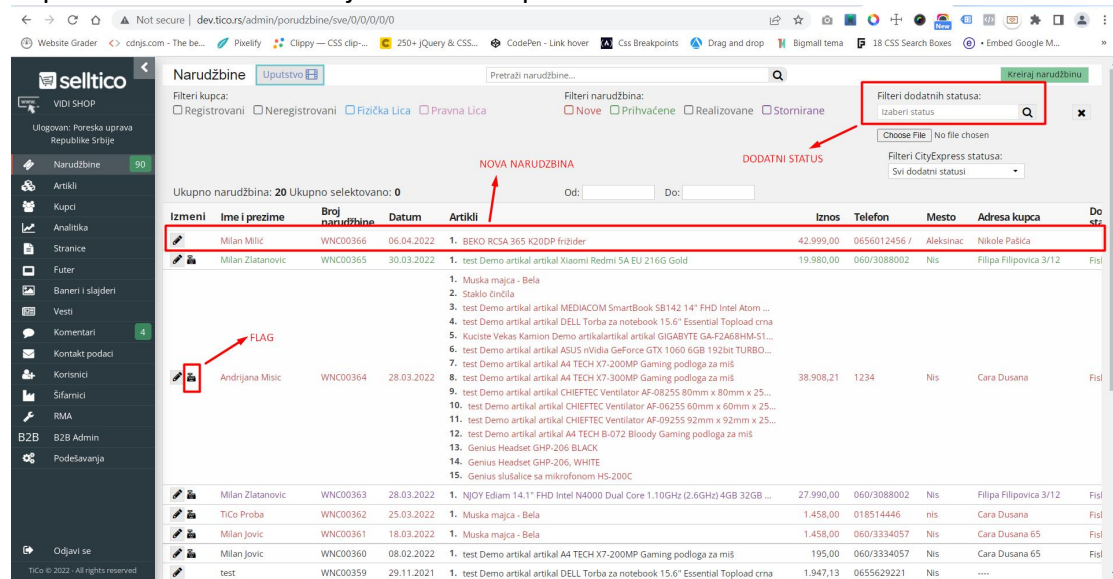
Not secure | dev.tico.rs/admin/porudzbine/sve/0/0/0/0/0

Website Grader  cdnjs.com - The be...  Pixelify  Clippy — CSS clip-...  250+ jQuery & CSS...  CodePen - Link hover  Css Breakpoints  Drag and drop  Bigmall tema  18 CSS Search Boxes  • Embed Google M...

selltico
VIDI SHOP
Ulogovan: Poreska uprava Republike Srbije
Narudžbine 90
Artikli
Kupci
Analitika
Stranice
Futer
Baneri i slajderi
Vesti
Komentari 4
Kontakt podaci
Korisnici
Šifarnici
RMA
B2B Admin
Podešavanja
Odjavi se
TiCo © 2022 - All rights reserved

Narudžbine  Uputstvo  Pretraži narudžbine...  Kreiraj narudžbinu

Filteri kupca:
Registrovani  Neregistrovani  Fizička Lica  Pravna Lica

Filteri narudžbina:
Nove  Prihvaćene  Realizovane  Stornirane

Filteri dodatnih statusa:
Izaberi status
Choose File  No file chosen

DODATNI STATUS
NOVA NARUDZBINA

Filteri CityExpress statusa:
Svi dodatni statusi

Ukupno narudžbina: 20 Ukupno selektovano: 0
Od:  Do:

FLAG

| Izmeni | Ime i prezime | Broj narudžbine | Datum | Artikli | Iznos | Telefon | Mesto | Adresa kupca | Do sta |
|---|---|---|---|---|---|---|---|---|---|
| | Milan Milić | WNC00366 | 06.04.2022 | 1. BEKO RCSA 365 K20DP frižider | 42.999,00 | 0656012456 / | Aleksinac | Nikole Pašića | |
| | Milan Zlatanovic | WNC00365 | 30.03.2022 | 1. test Demo artikal artikal Xiaomi Redmi 5A EU 216G Gold | 19.980,00 | 060/3088002 | Nis | Filipa Filipovica 3/12 | Fisl |
| | Andrijana Misic | WNC00364 | 28.03.2022 | 1. Muska majca - Bela<br>2. Staklo činčila<br>3. test Demo artikal artikal MEDIACOM SmartBook SB142 14" FHD Intel Atom ...<br>4. test Demo artikal artikal DELL Torba za notebook 15.6" Essential Topload crna<br>5. Kuciste Vekas Kamion Demo artikalartikal artikal GIGABYTE GA-F2A68HM-S1...<br>6. test Demo artikal artikal ASUS nVidia GeForce GTX 1060 6GB 192bit TURBO...<br>7. test Demo artikal artikal A4 TECH X7-200MP Gaming podloga za miš<br>8. test Demo artikal artikal A4 TECH X7-300MP Gaming podloga za miš<br>9. test Demo artikal artikal CHIEFTEC Ventilator AF-0825S 80mm x 80mm x 25...<br>10. test Demo artikal artikal CHIEFTEC Ventilator AF-0625S 60mm x 60mm x 25...<br>11. test Demo artikal artikal CHIEFTEC Ventilator AF-0925S 92mm x 92mm x 25...<br>12. test Demo artikal artikal A4 TECH B-072 Bloody Gaming podloga za miš<br>13. Genius Headset GHP-206 BLACK<br>14. Genius Headset GHP-206, WHITE<br>15. Genius slušalice sa mikrofonom HS-200C | 38.908,21 | 1234 | Nis | Cara Dusana | Fisl |
| | Milan Zlatanovic | WNC00363 | 28.03.2022 | 1. NJOY Ediam 14.1" FHD Intel N4000 Dual Core 1.10GHz (2.6GHz) 4GB 32GB ... | 27.990,00 | 060/3088002 | Nis | Filipa Filipovica 3/12 | Fisl |
| | TiCo Proba | WNC00362 | 25.03.2022 | 1. Muska majca - Bela | 1.458,00 | 018514446 | nis | Cara Dusana | Fisl |
| | Milan Jovic | WNC00361 | 18.03.2022 | 1. Muska majca - Bela | 1.458,00 | 060/3334057 | Nis | Cara Dusana 65 | Fisl |
| | Milan Jovic | WNC00360 | 08.02.2022 | 1. test Demo artikal artikal A4 TECH X7-200MP Gaming podloga za miš | 195,00 | 060/3334057 | Nis | Cara Dusana 65 | Fisl |
| | test | WNC00359 | 29.11.2021 | 1. test Demo artikal artikal DELL Torba za notebook 15.6" Essential Topload crna | 1.947,13 | 0655629221 | Nis | ---- | Fisl |